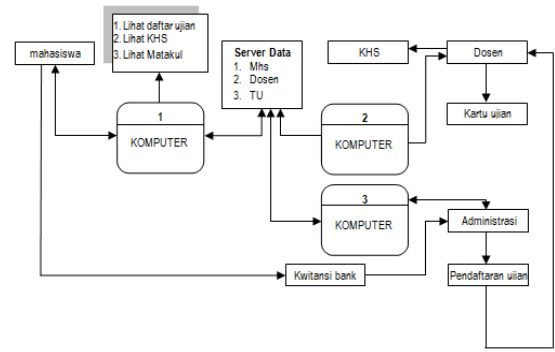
1. Lihat daftar ujian
2. Lihat KHS
3. Lihat Matakul

mahasiswa

Server Data
1. Mhs
2. Dosen
3. TU

KHS

Dosen

1
KOMPUTER

2
KOMPUTER

Kartu ujian

3
KOMPUTER

Administrasi

Kwitansi bank

Pendaftaran ujian